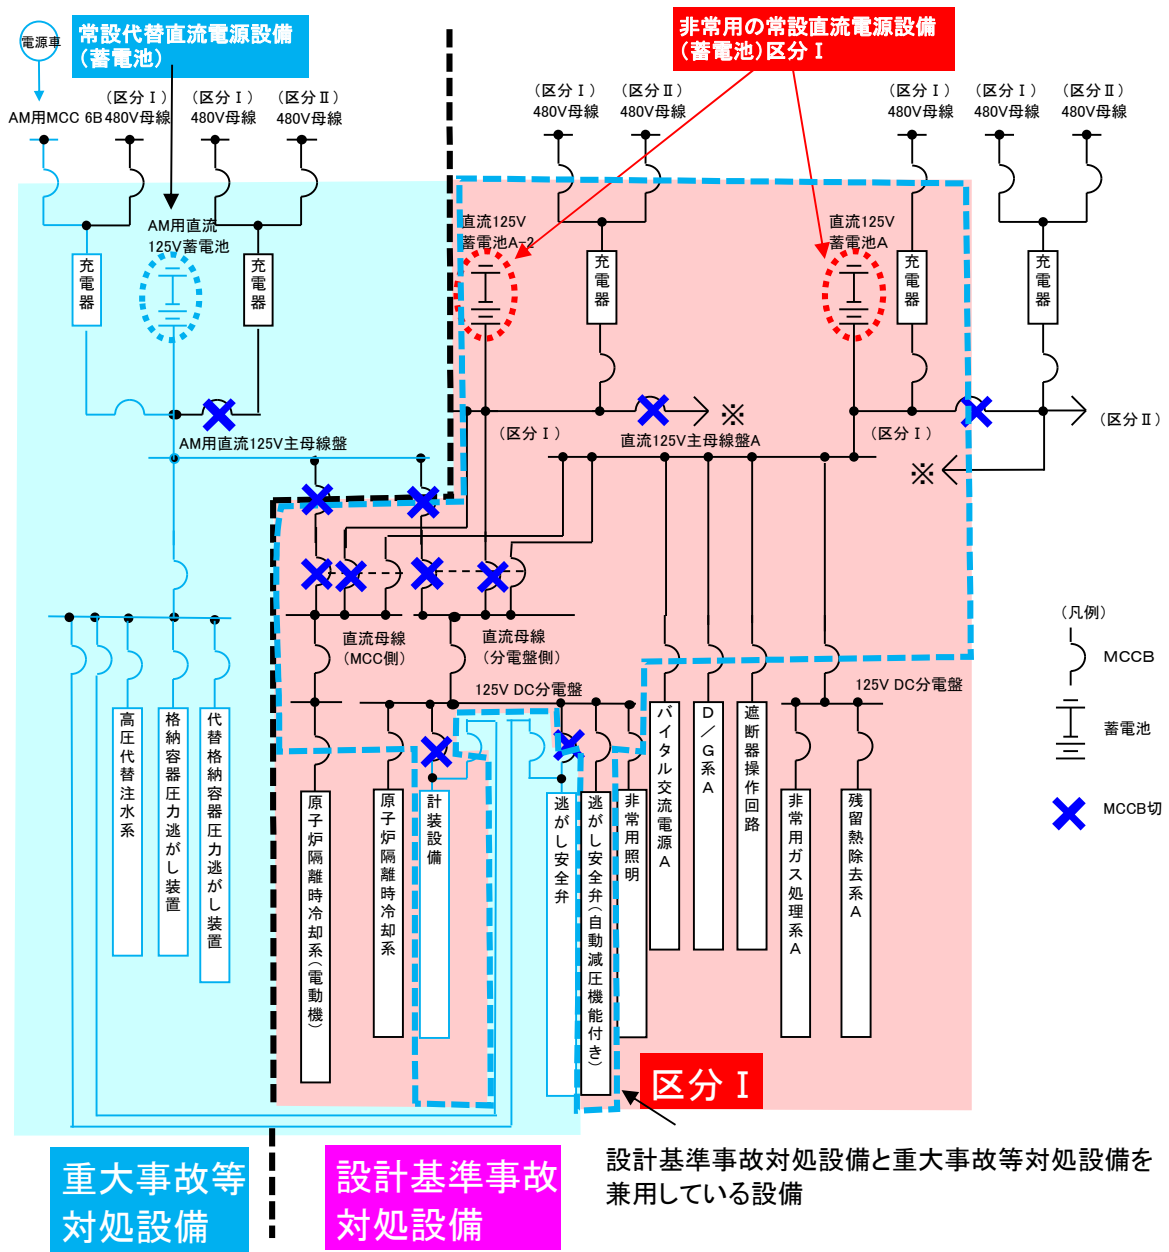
電源車

常設代替直流電源設備（蓄電池）

非常用の常設直流電源設備（蓄電池）区分Ⅰ

AM用MCC 6B

（区分Ⅰ）480V母線

（区分Ⅰ）480V母線

（区分Ⅱ）480V母線

（区分Ⅰ）480V母線

（区分Ⅱ）480V母線

（区分Ⅰ）480V母線

（区分Ⅰ）480V母線

（区分Ⅱ）480V母線

AM用直流125V蓄電池

直流125V蓄電池A-2

直流125V蓄電池A

充電器

充電器

充電器

充電器

充電器

AM用直流125V主母線盤

（区分Ⅰ）

直流125V主母線盤A

（区分Ⅰ）

※

※

（区分Ⅱ）

直流母線（MCC側）

直流母線（分電盤側）

125V DC分電盤

125V DC分電盤

高圧代替注水系

格納容器圧力逃がし装置

代替格納容器圧力逃がし装置

原子炉隔離時冷却系（電動機）

原子炉隔離時冷却系

計装設備

逃がし安全弁

逃がし安全弁（自動減圧機能付き）

非常用照明

バイタル交流電源A

D／G系A

遮断器操作回路

非常用ガス処理系A

残留熱除去系A

（凡例）

MCCB

蓄電池

MCCB切

区分Ⅰ

設計基準事故対処設備と重大事故等対処設備を兼用している設備

重大事故等対処設備

設計基準事故対処設備